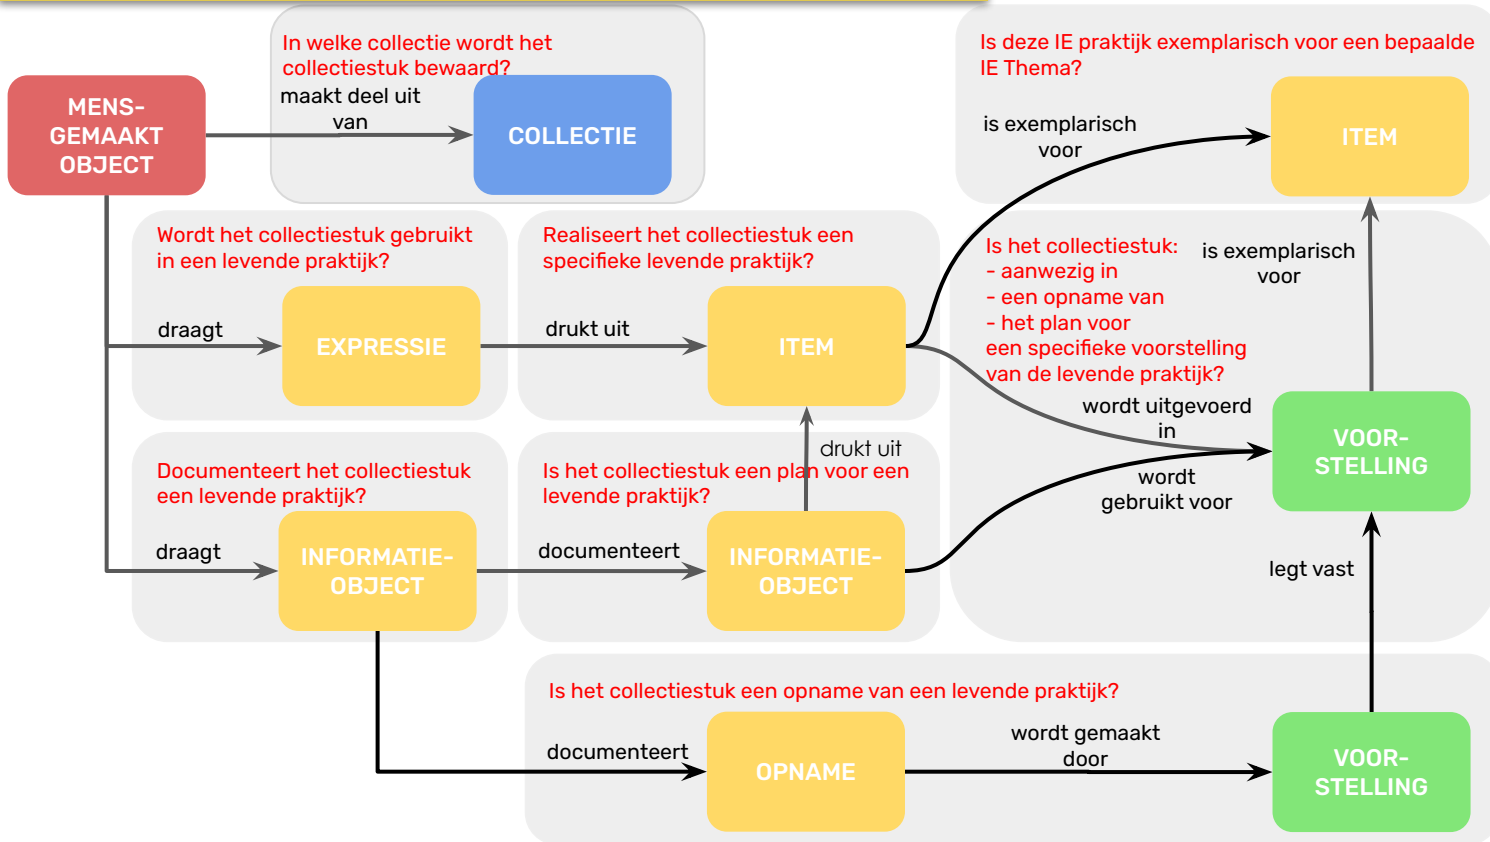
MENS-GEMAAKT OBJECT

In welke collectie wordt het collectiestuk bewaard?

maakt deel uit van

COLLECTIE

Is deze IE praktijk exemplarisch voor een bepaalde IE Thema?

is exemplarisch voor

ITEM

Wordt het collectiestuk gebruikt in een levende praktijk?

draagt

EXPRESSIE

Realiseert het collectiestuk een specifieke levende praktijk?

drukt uit

ITEM

Is het collectiestuk:
- aanwezig in
- een opname van
- het plan voor
een specifieke voorstelling van de levende praktijk?

is exemplarisch voor

wordt uitgevoerd in

VOOR-STELLING

wordt gebruikt voor

drukt uit

Documenteert het collectiestuk een levende praktijk?

draagt

INFORMATIE-OBJECT

Is het collectiestuk een plan voor een levende praktijk?

documenteert

INFORMATIE-OBJECT

legt vast

Is het collectiestuk een opname van een levende praktijk?

documenteert

OPNAME

wordt gemaakt door

VOOR-STELLING